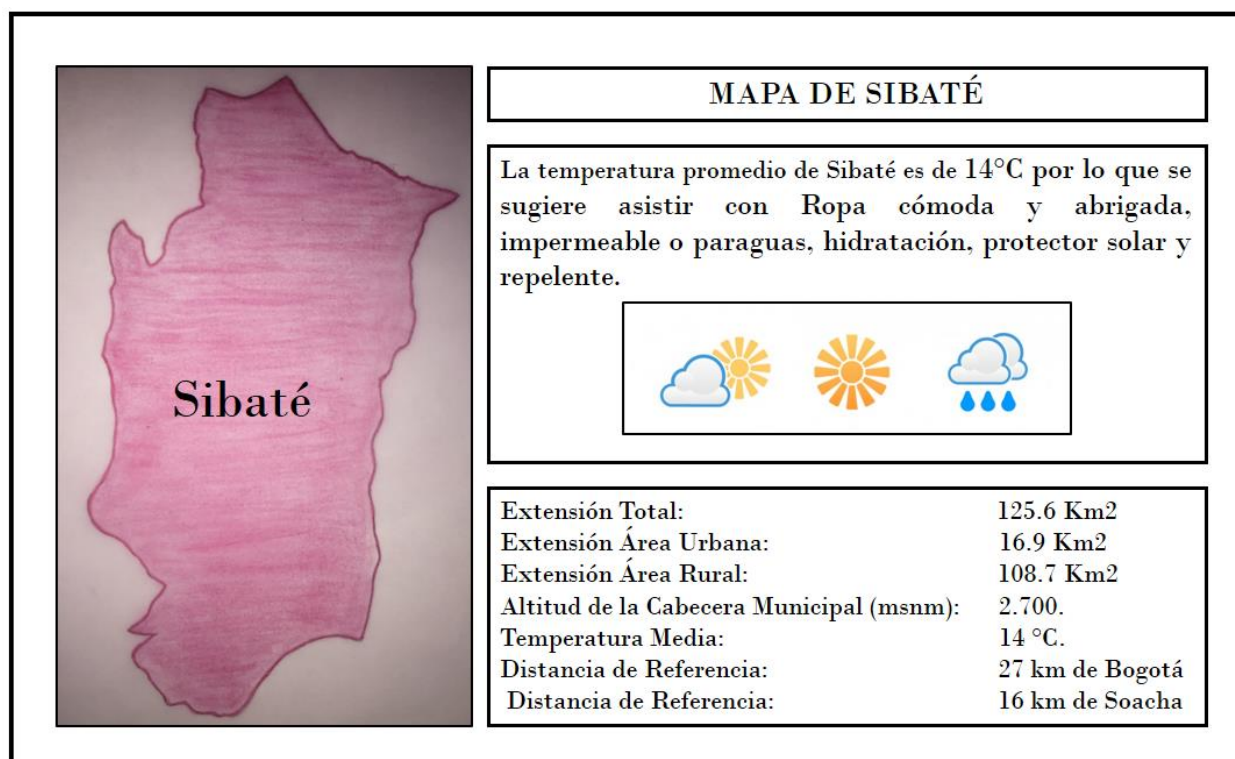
Sibaté

MAPA DE SIBATÉ

La temperatura promedio de Sibaté es de 14°C por lo que se sugiere asistir con Ropa cómoda y abrigada, impermeable o paraguas, hidratación, protector solar y repelente.

| | |
|---|---|
| Extensión Total: | 125.6 Km2 |
| Extensión Área Urbana: | 16.9 Km2 |
| Extensión Área Rural: | 108.7 Km2 |
| Altitud de la Cabecera Municipal (msnm): | 2.700. |
| Temperatura Media: | 14 °C. |
| Distancia de Referencia: | 27 km de Bogotá |
| Distancia de Referencia: | 16 km de Soacha |